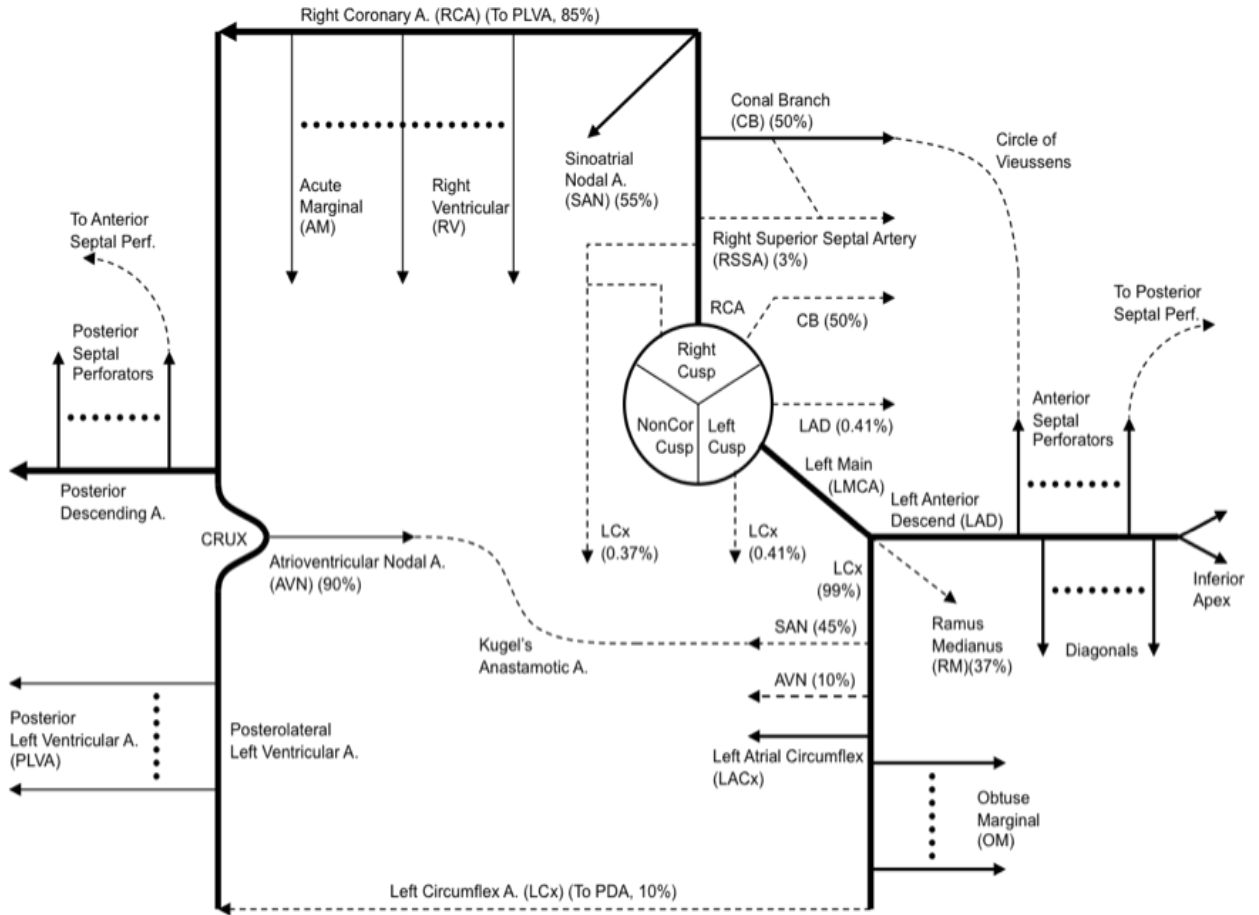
Right Coronary A. (RCA) (To PLVA, 85%)

Conal Branch (CB) (50%)

Circle of Vieussens

Sinoatrial Nodal A. (SAN) (55%)

Acute Marginal (AM)

Right Ventricular (RV)

To Anterior Septal Perf.

Right Superior Septal Artery (RSSA) (3%)

To Posterior Septal Perf.

RCA

CB (50%)

Posterior Septal Perforators

Right Cusp

NonCor Cusp

Left Cusp

Anterior Septal Perforators

LAD (0.41%)

Posterior Descending A.

Left Main (LMCA)

Left Anterior Descend (LAD)

CRUX

LCx (0.37%)

LCx (0.41%)

Atrioventricular Nodal A. (AVN) (90%)

LCx (99%)

Inferior Apex

Ramus Medianus (RM)(37%)

SAN (45%)

Kugel's Anastamotic A.

Diagonals

AVN (10%)

Posterior Left Ventricular A. (PLVA)

Posterolateral Left Ventricular A.

Left Atrial Circumflex (LACx)

Obtuse Marginal (OM)

Left Circumflex A. (LCx) (To PDA, 10%)